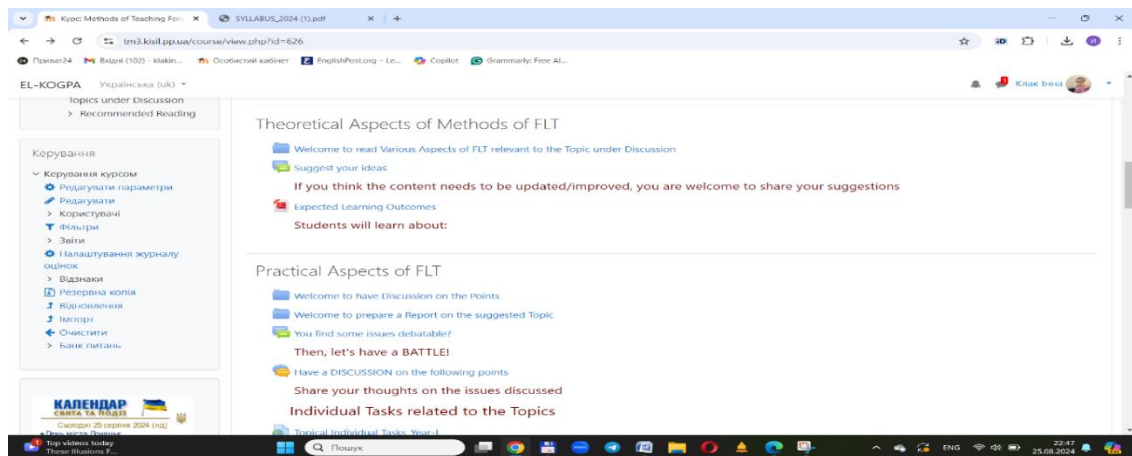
Курс: Methods of Teaching For ×
SYLLABUS_2024 (1).pdf ×
+

tm3.kisil.pp.ua/course/view.php?id=626

Приват24 Вхідні (102) - klakin... Особистий кабінет EnglishPost.org – Le... Copilot Grammarly: Free AI...

EL-KOGPA Українська (uk)
Клак Інна

Topics under Discussion
> Recommended Reading

Керування
Керування курсом
Редагувати параметри
Редагувати
> Користувачі
Фільтри
> Звіти
Налаштування журналу оцінок
> Відзнаки
Резервна копія
Відновлення
Імпорт
Очистити
> Банк питань

КАЛЕНДАР СВЯТА ТА ПОДІЇ
Сьогодні 25 серпня 2024 (нд)
День міста Дніпра

Theoretical Aspects of Methods of FLT

Welcome to read Various Aspects of FLT relevant to the Topic under Discussion

Suggest your ideas

If you think the content needs to be updated/improved, you are welcome to share your suggestions

Expected Learning Outcomes

Students will learn about:

Practical Aspects of FLT

Welcome to have Discussion on the Points

Welcome to prepare a Report on the suggested Topic

You find some issues debatable?

Then, let's have a BATTLE!

Have a DISCUSSION on the following points

Share your thoughts on the issues discussed

Individual Tasks related to the Topics

Topical Individual Tasks. Year-I

Top videos today
These Illusions F...
Пошук
ENG
22:47
25.08.2024